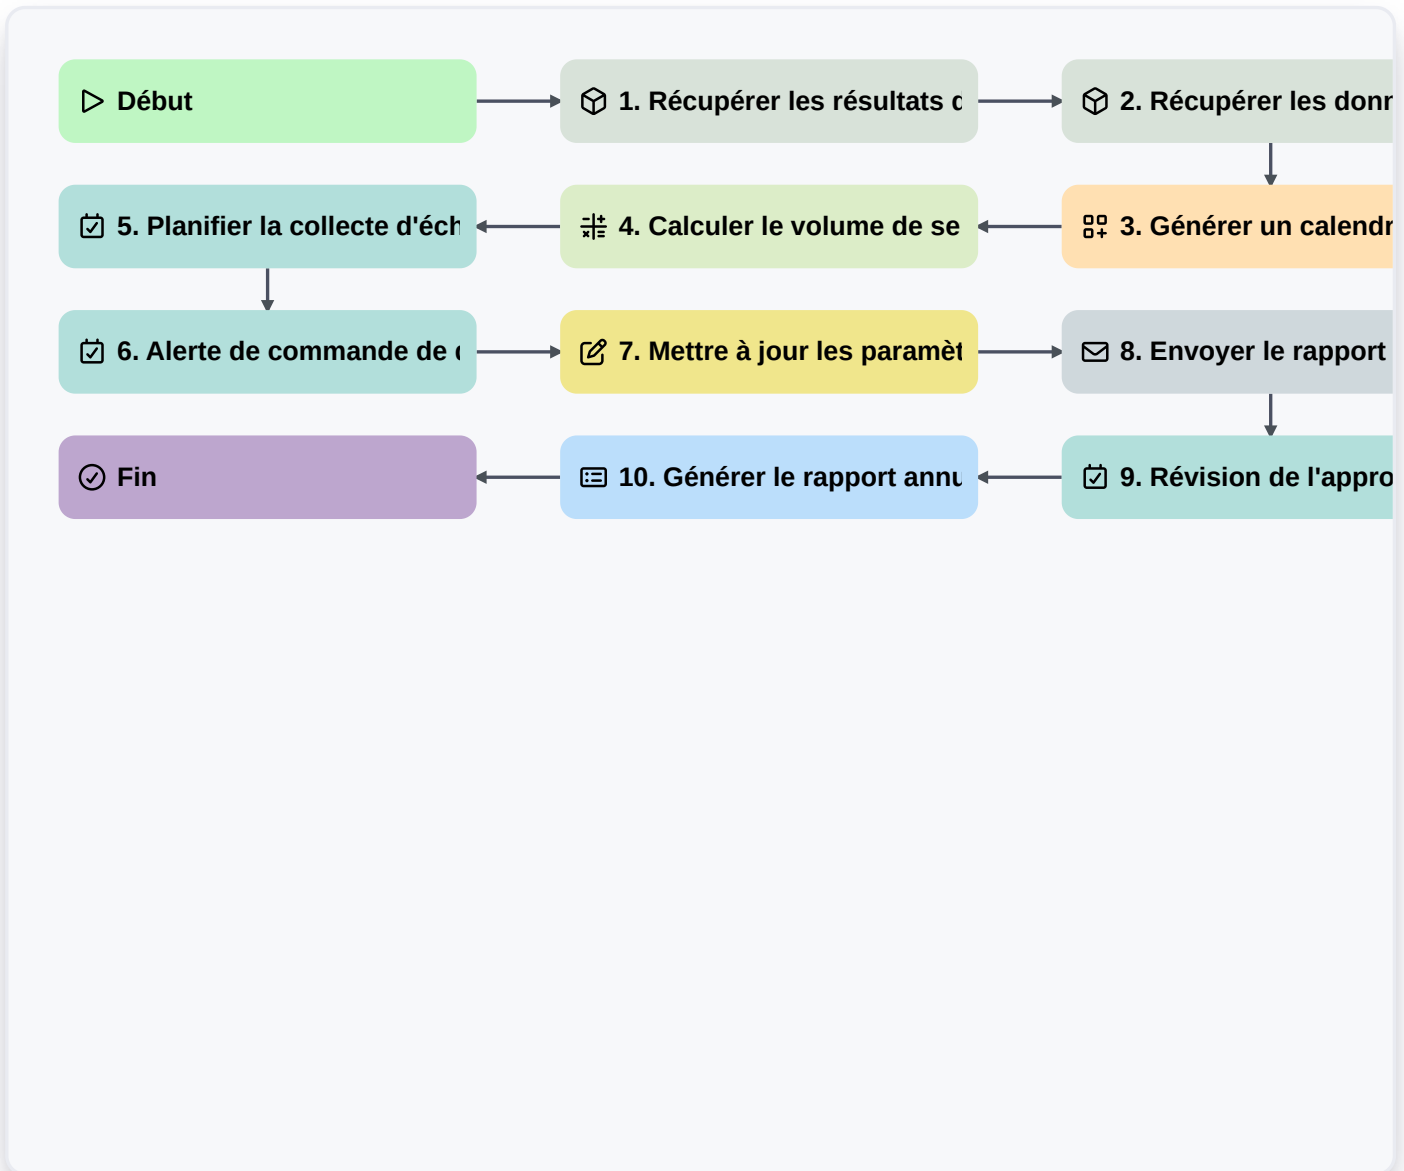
Début

1. Récupérer les résultats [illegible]

2. Récupérer les donn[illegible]

3. Générer un calendr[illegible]

4. Calculer le volume de se

5. Planifier la collecte d'éch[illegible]

6. Alerte de commande de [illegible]

7. Mettre à jour les paramèt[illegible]

8. Envoyer le rapport

9. Révision de l'appro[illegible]

10. Générer le rapport annu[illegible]

Fin